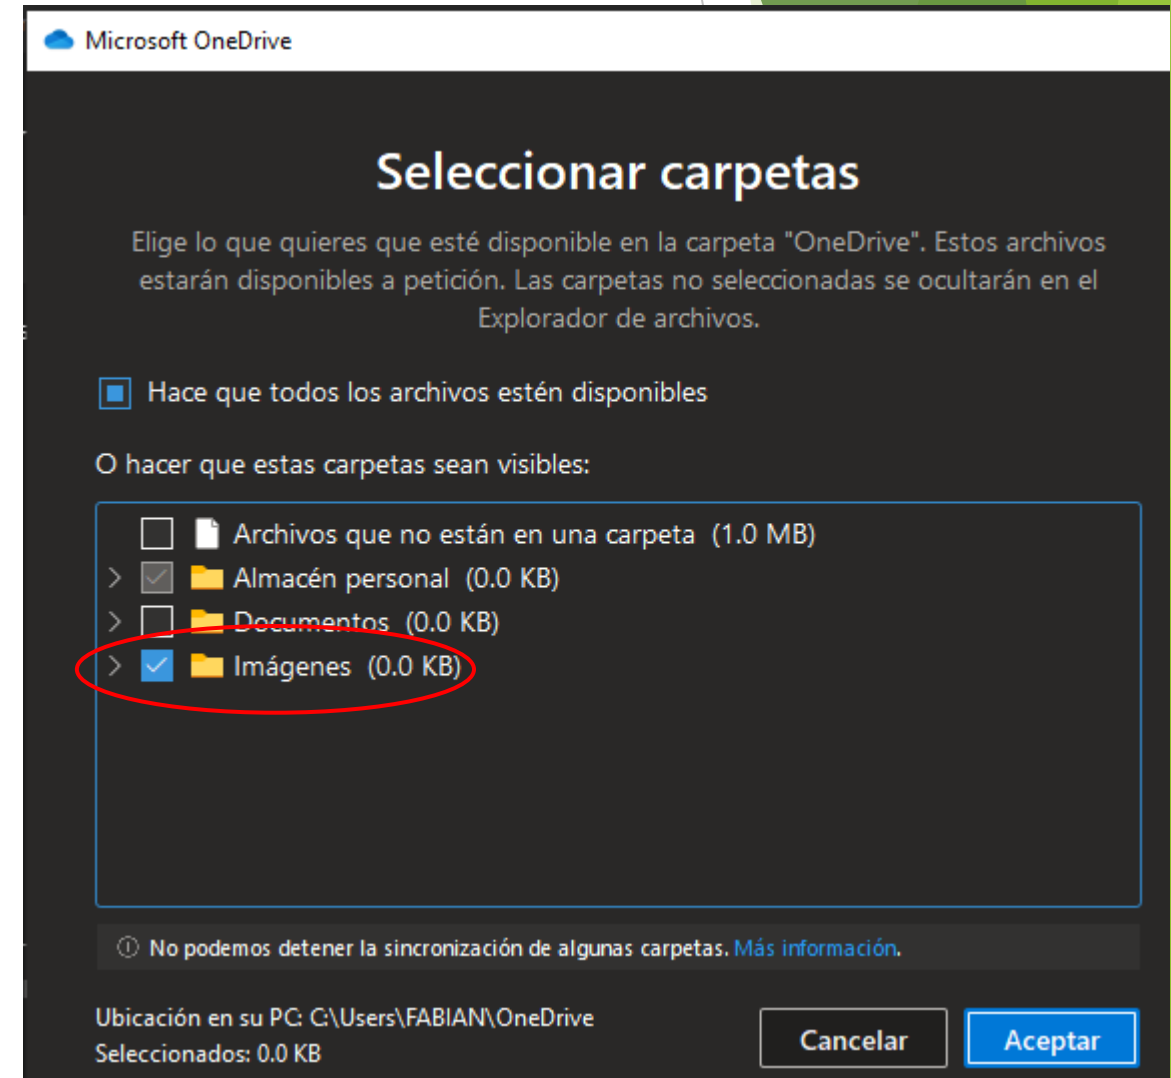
Microsoft OneDrive

Seleccionar carpetas

Elige lo que quieres que esté disponible en la carpeta "OneDrive". Estos archivos estarán disponibles a petición. Las carpetas no seleccionadas se ocultarán en el Explorador de archivos.

Hace que todos los archivos estén disponibles

O hacer que estas carpetas sean visibles:

Archivos que no están en una carpeta (1.0 MB)
Almacén personal (0.0 KB)
Documentos (0.0 KB)
Imágenes (0.0 KB)

No podemos detener la sincronización de algunas carpetas. Más información.

Ubicación en su PC: C:\Users\FABIAN\OneDrive
Seleccionados: 0.0 KB

Cancelar
Aceptar